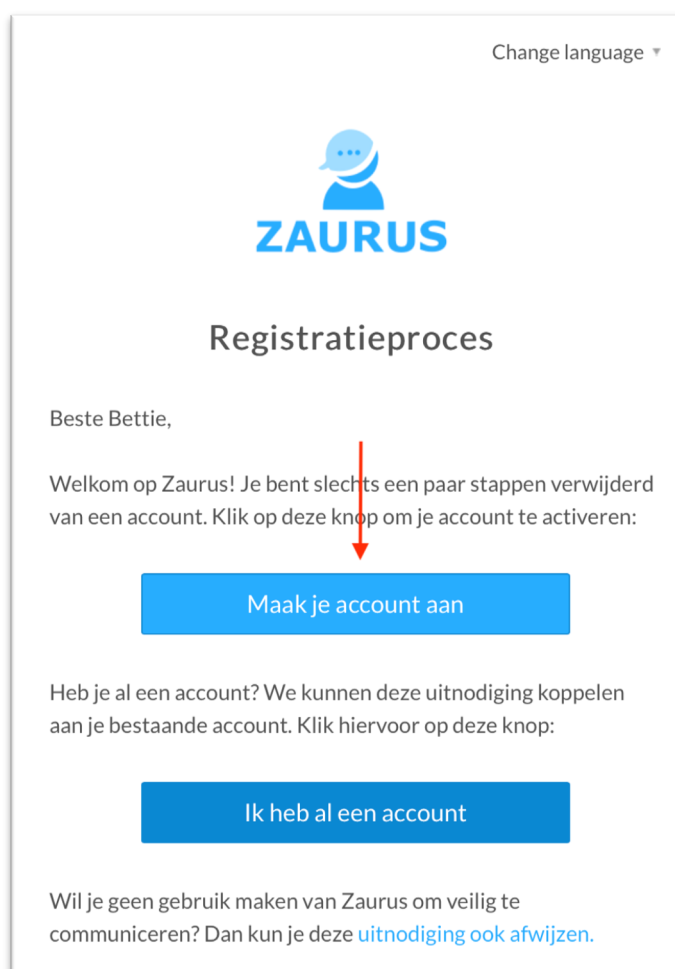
Change language ▾

ZAURUS

Registratieproces

Beste Bettie,

Welkom op Zaurus! Je bent slechts een paar stappen verwijderd van een account. Klik op deze knop om je account te activeren:

Maak je account aan

Heb je al een account? We kunnen deze uitnodiging koppelen aan je bestaande account. Klik hiervoor op deze knop:

Ik heb al een account

Wil je geen gebruik maken van Zaurus om veilig te communiceren? Dan kun je deze uitnodiging ook afwijzen.